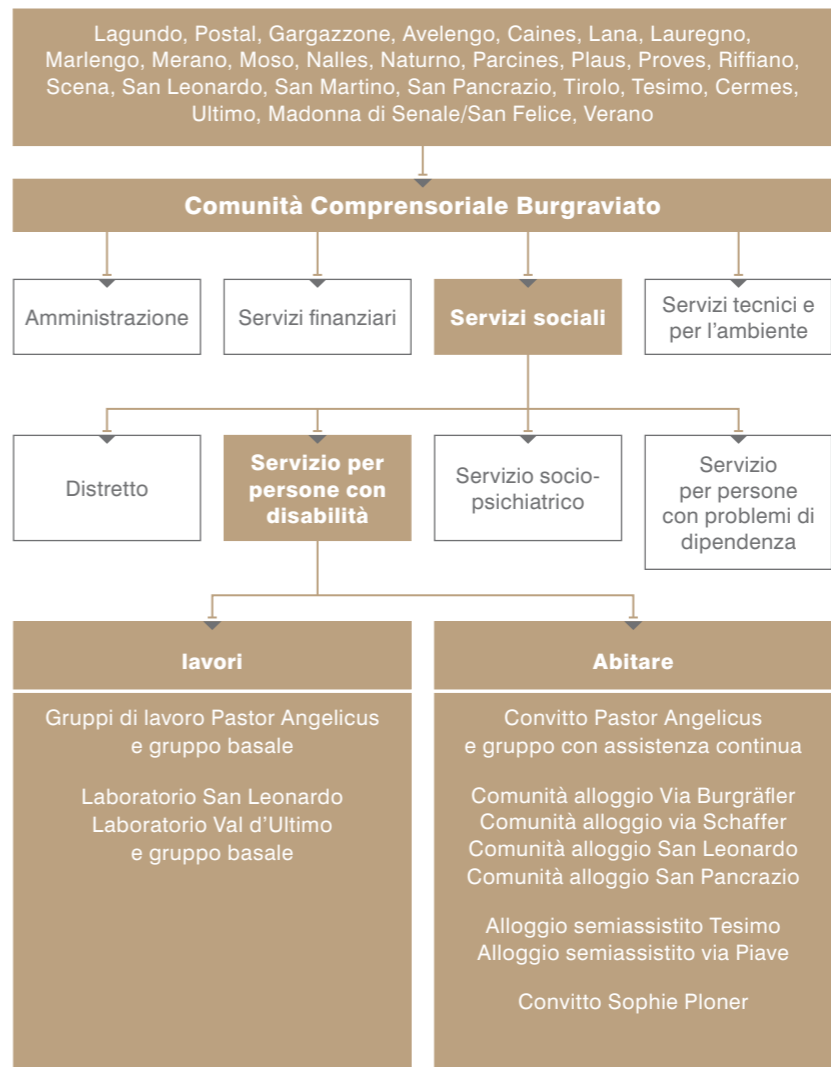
Lagundo, Postal, Gargazzone, Avelengo, Caines, Lana, Lauregno, Marlengo, Merano, Moso, Nalles, Naturno, Parcines, Plaus, Proves, Riffiano, Scena, San Leonardo, San Martino, San Pancrazio, Tirolo, Tesimo, Cermes, Ultimo, Madonna di Senale/San Felice, Verano

Comunità Comprensoriale Burgraviato

Amministrazione

Servizi finanziari

Servizi sociali

Servizi tecnici e per l'ambiente

Distretto

Servizio per persone con disabilità

Servizio socio-psichiatrico

Servizio per persone con problemi di dipendenza

lavori

Gruppi di lavoro Pastor Angelicus e gruppo basale

Laboratorio San Leonardo
Laboratorio Val d'Ultimo
e gruppo basale

Abitare

Convitto Pastor Angelicus e gruppo con assistenza continua

Comunità alloggio Via Burgräfler
Comunità alloggio via Schaffer
Comunità alloggio San Leonardo
Comunità alloggio San Pancrazio

Alloggio semiassistito Tesimo
Alloggio semiassistito via Piave

Convitto Sophie Ploner